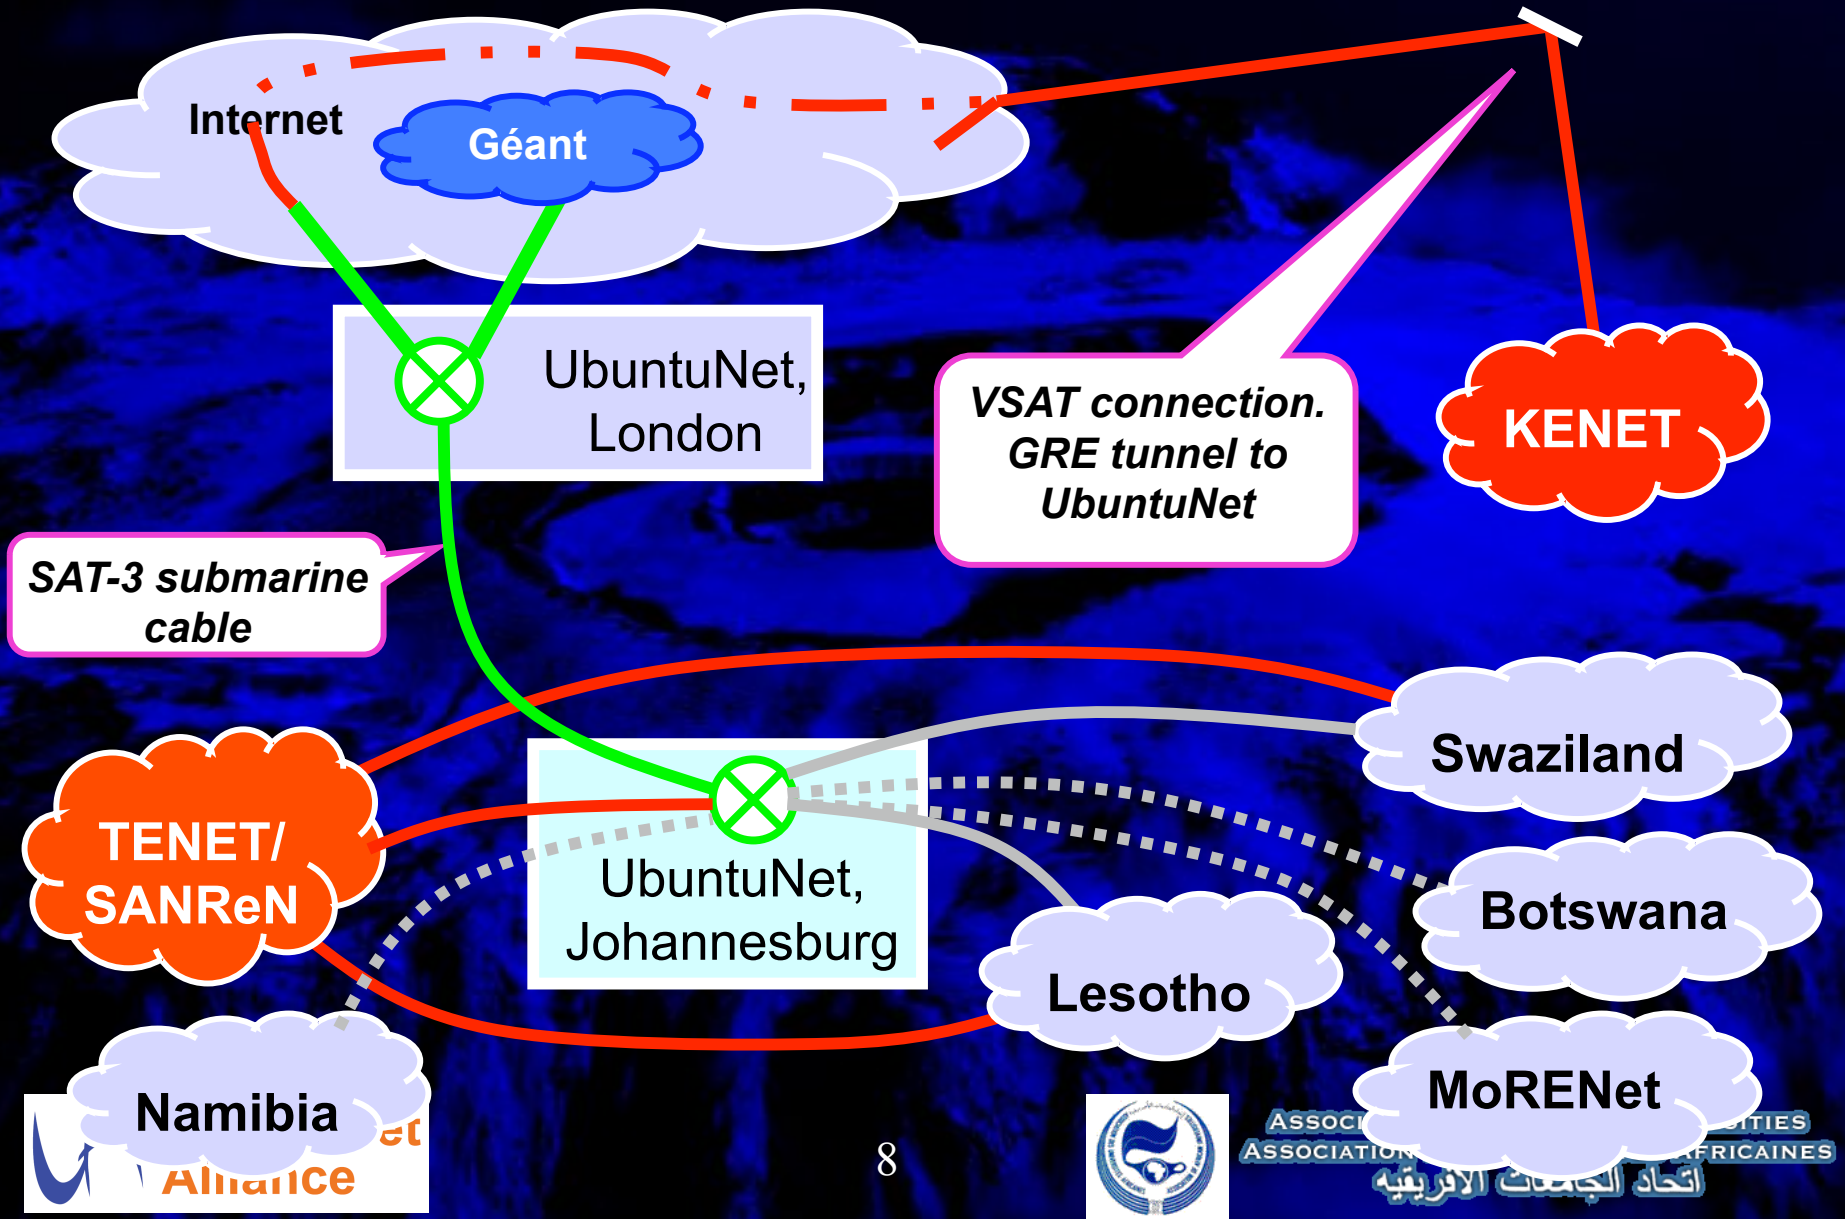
Internet

Géant

UbuntuNet, London

VSAT connection. GRE tunnel to UbuntuNet

KENET

SAT-3 submarine cable

Swaziland

TENET/ SANReN

UbuntuNet, Johannesburg

Botswana

Lesotho

MoRENet

Namibia

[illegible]et Alliance

8

Assoc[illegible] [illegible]ities
Association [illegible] africaines
اتحاد الجامعات الأفريقية